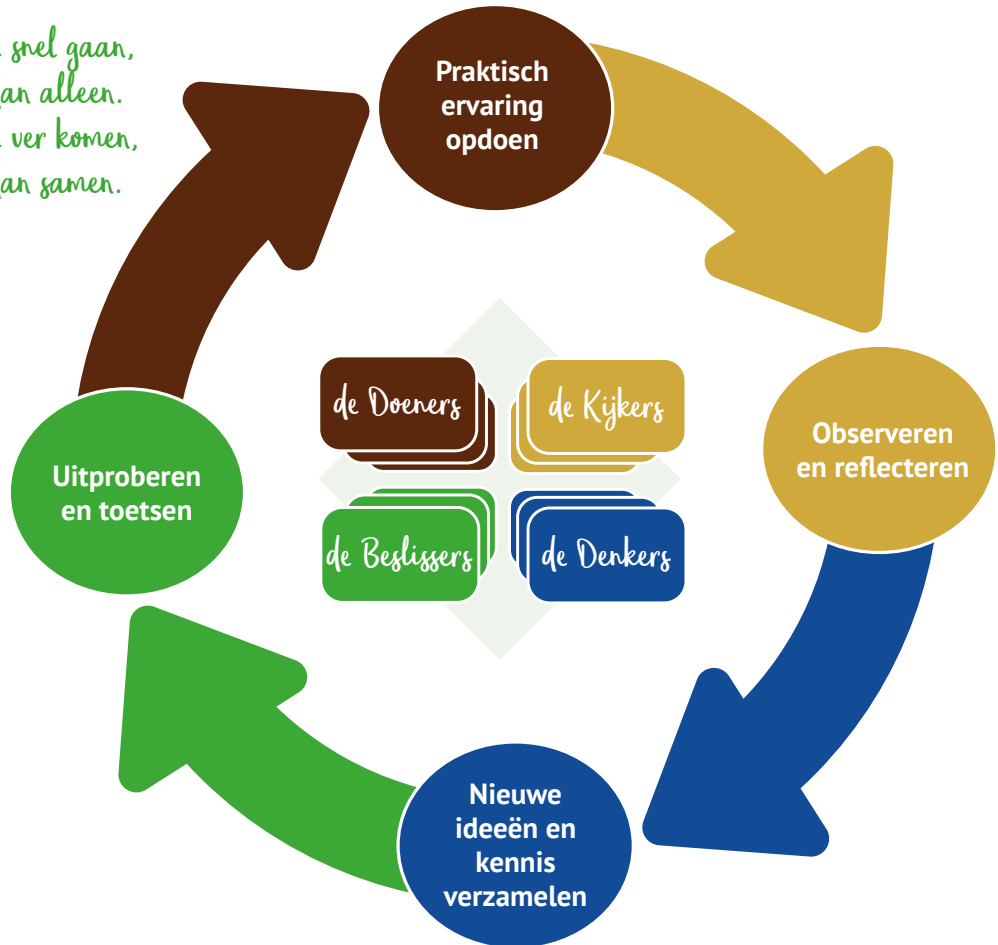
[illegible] snel gaan, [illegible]an alleen. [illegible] ver komen, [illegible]an samen.

Praktisch ervaring opdoen

Observeren en reflecteren

Nieuwe ideeën en kennis verzamelen

Uitproberen en toetsen

de Doeners

de Kijkers

de Beslissers

de Denkers